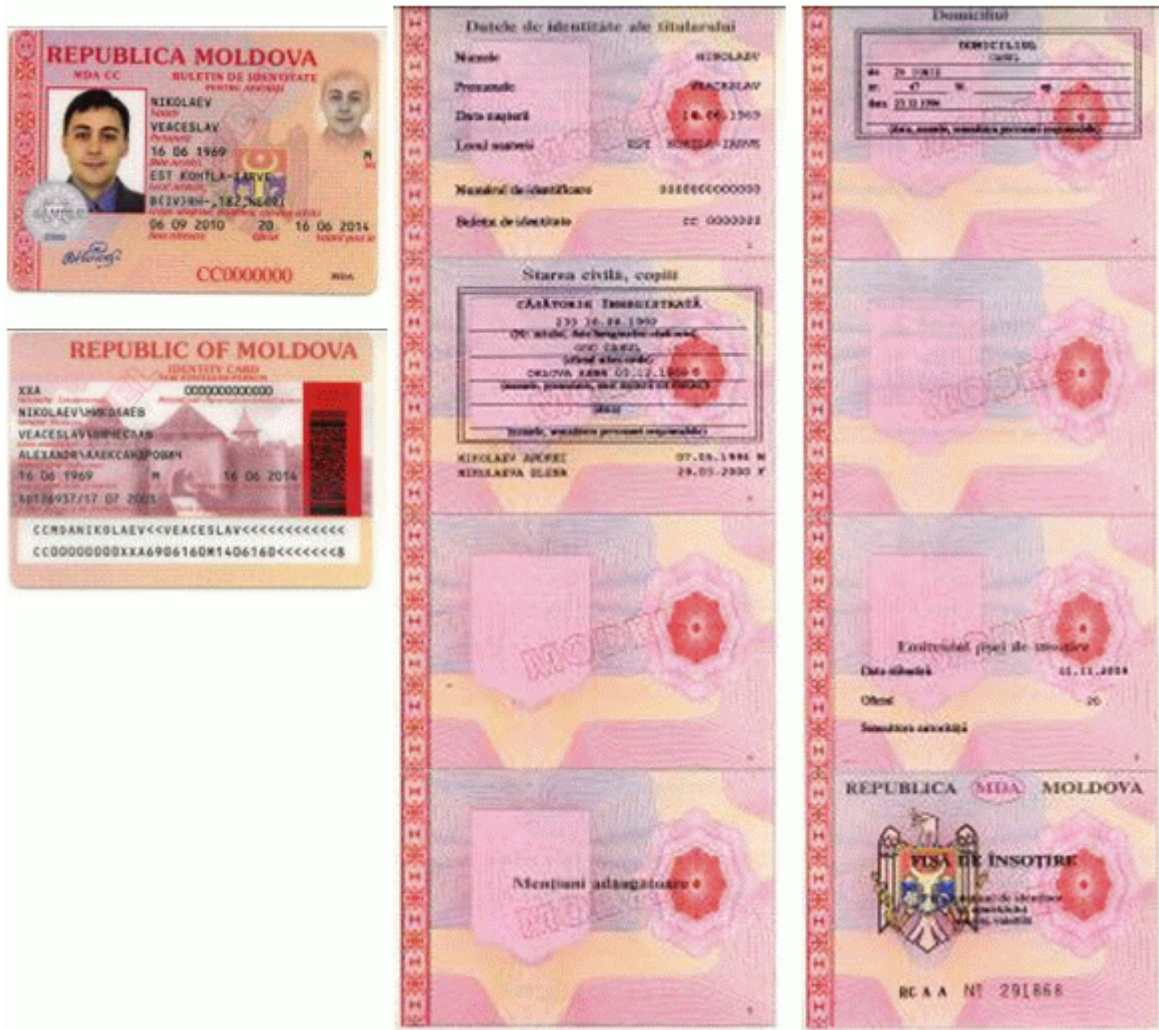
REPUBLICA MOLDOVA
MDA CC
BULETIN DE IDENTITATE
PENTRU APATRIZI
NIKOLAEV
Nume
VEACESLAV
Prenume
16 06 1969
Data nașterii
M
EST KOHTLA-IARVE
Locul nașterii
BEIVIRH-,182,NEOBI
06 09 2010
20
16 06 2014
CC0000000
MDA

REPUBLIC OF MOLDOVA
IDENTITY CARD
XXA
0000000000000
NIKOLAEV\НИКОЛАЕВ
VEACESLAV\ВЯЧЕСЛАВ
ALEXANDR\АЛЕКСАНДРОВИЧ
16 06 1969
M
16 06 2014
AP128937/17 07 2001
CCMDANIKOLAEV<<VEACESLAV<<<<<<<<<<<<
CC000000000XXA6906160M1406160<<<<<<<8

Datele de identitate ale titularului
Numele NIKOLAEV
Prenumele VEACESLAV
Data nașterii 16.06.1969
Locul nașterii EST KOHTLA-IARVE
Numărul de identificare 0000000000000
Buletin de identitate CC 0000000

Starea civilă, copiii
CĂSĂTORIE ÎNREGISTRATĂ
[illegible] 16.08.1990
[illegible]
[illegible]
ORLOVA ANNA 03.12.1969 F
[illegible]
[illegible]
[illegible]
NIKOLAEV ANDREI 07.05.1996 M
NIKOLAEVA ELENA 29.05.2000 F

MODEL

Mențiuni adăugătoare

Domiciliul
DOMICILIUL
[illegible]
str. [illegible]
ap. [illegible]
data 23.11.1996
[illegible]

Eliberarea fișei de însoțire
Data eliberării 11.11.2004
Oficiul 20
Semnătura autorității

REPUBLICA MDA MOLDOVA
FIȘA DE ÎNSOȚIRE
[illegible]
BCAA Nº 291868